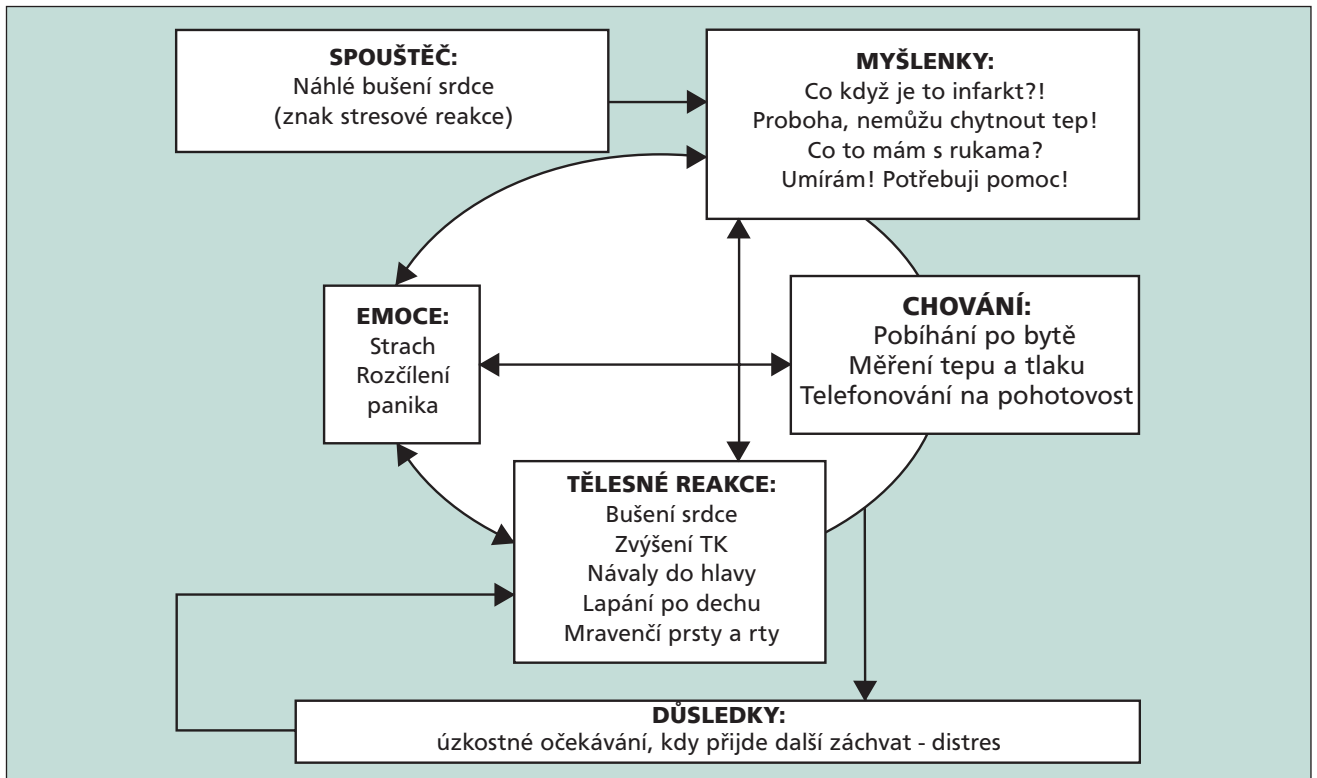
SPOUŠTĚČ:
Náhlé bušení srdce
(znak stresové reakce)

MYŠLENKY:
Co když je to infarkt?!
Proboha, nemůžu chytnout tep!
Co to mám s rukama?
Umírám! Potřebuji pomoc!

EMOCE:
Strach
Rozčílení
panika

CHOVÁNÍ:
Pobíhání po bytě
Měření tepu a tlaku
Telefonování na pohotovost

TĚLESNÉ REAKCE:
Bušení srdce
Zvýšení TK
Návaly do hlavy
Lapání po dechu
Mravenčí prsty a rty

DŮSLEDKY:
úzkostné očekávání, kdy přijde další záchvat - distres